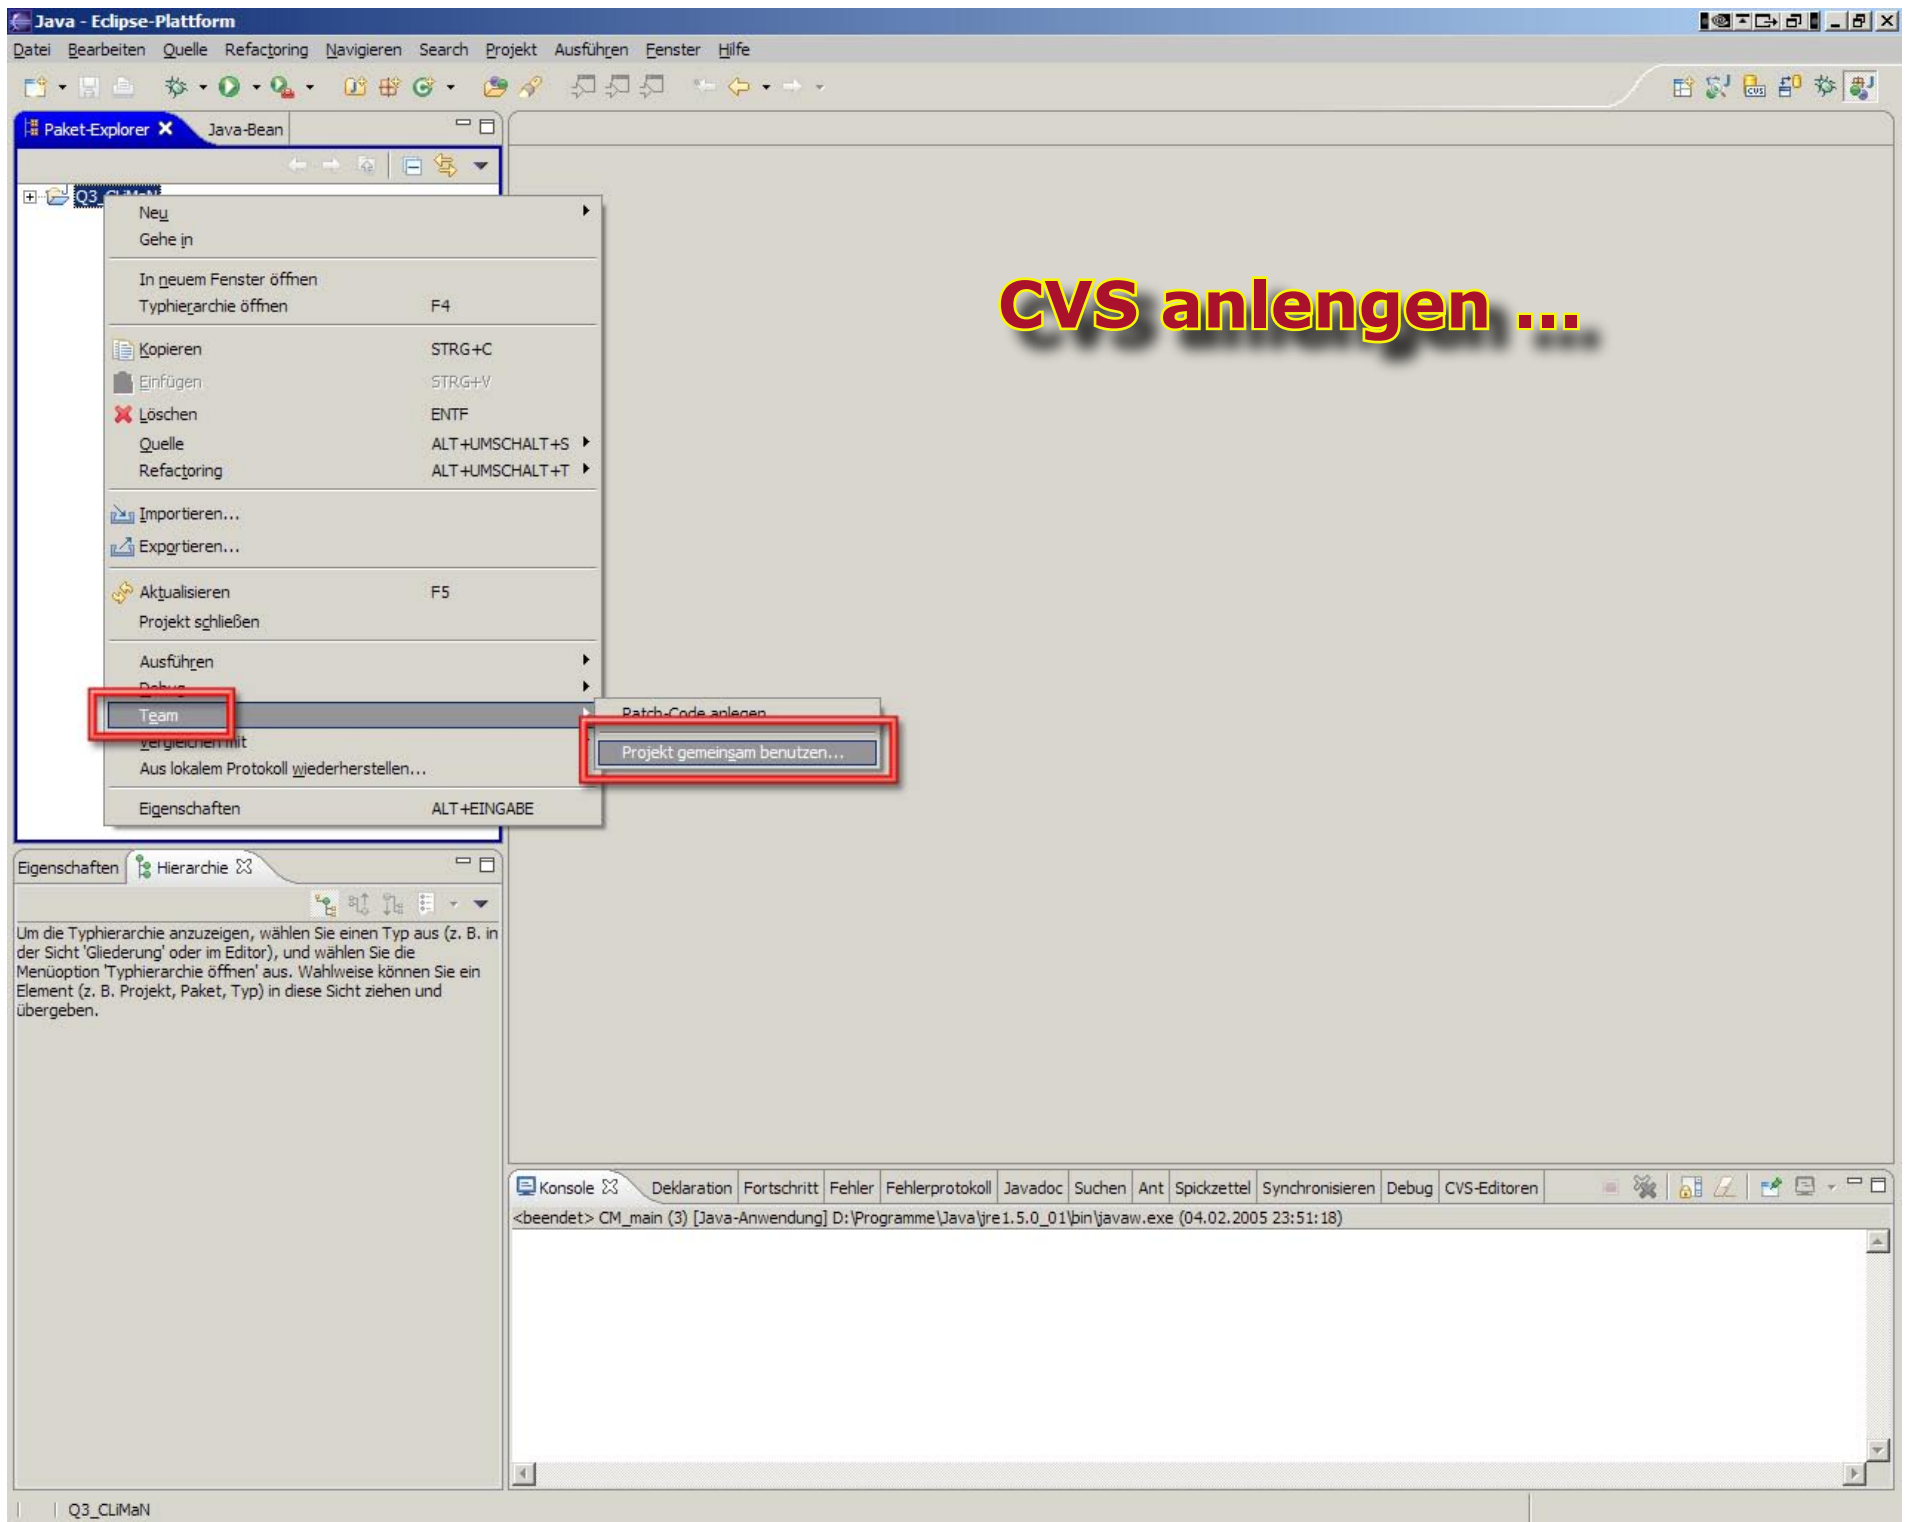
Java - Eclipse-Plattform

Datei Bearbeiten Quelle Refactoring Navigieren Search Projekt Ausführen Fenster Hilfe

Paket-Explorer Java-Bean

Q3_CLiMaN

Neu
Gehe in

In neuem Fenster öffnen
Typhierarchie öffnen F4

Kopieren STRG+C
Einfügen STRG+V
Löschen ENTF
Quelle ALT+UMSCHALT+S
Refactoring ALT+UMSCHALT+T

Importieren...
Exportieren...

Aktualisieren F5
Projekt schließen

Ausführen
Debug
Team
Vergleichen mit
Aus lokalem Protokoll wiederherstellen...

Eigenschaften ALT+EINGABE

Patch-Code anlegen
Projekt gemeinsam benutzen...

CVS anlengen ...

Eigenschaften Hierarchie

Um die Typhierarchie anzuzeigen, wählen Sie einen Typ aus (z. B. in der Sicht 'Gliederung' oder im Editor), und wählen Sie die Menüoption 'Typhierarchie öffnen' aus. Wahlweise können Sie ein Element (z. B. Projekt, Paket, Typ) in diese Sicht ziehen und übergeben.

Konsole Deklaration Fortschritt Fehler Fehlerprotokoll Javadoc Suchen Ant Spickzettel Synchronisieren Debug CVS-Editoren

<beendet> CM_main (3) [Java-Anwendung] D:\Programme\Java\jre1.5.0_01\bin\javaw.exe (04.02.2005 23:51:18)

Q3_CLiMaN